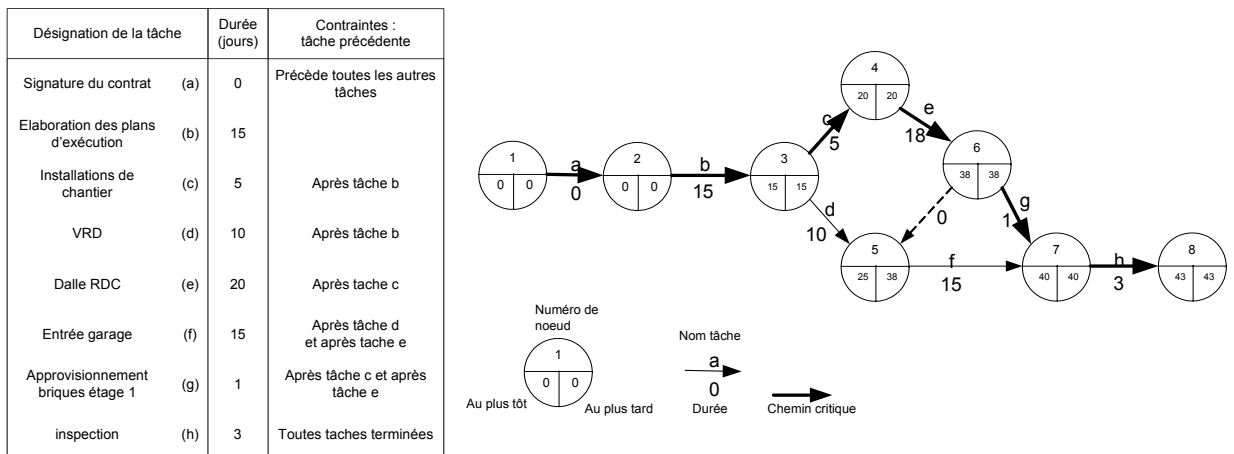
| Désignation de la tâche | | Durée (jours) | Contraintes : tâche précédente |
|---|---|---|---|
| Signature du contrat | (a) | 0 | Précède toutes les autres tâches |
| Elaboration des plans d'exécution | (b) | 15 | |
| Installations de chantier | (c) | 5 | Après tâche b |
| VRD | (d) | 10 | Après tâche b |
| Dalle RDC | (e) | 20 | Après tache c |
| Entrée garage | (f) | 15 | Après tâche d et après tache e |
| Approvisionnement briques étage 1 | (g) | 1 | Après tâche c et après tâche e |
| inspection | (h) | 3 | Toutes taches terminées |

1
0 0
a
0
2
0 0
b
15
3
15 15
c
5
d
10
4
20 20
e
18
6
38 38
0
g
1
5
25 38
f
15
7
40 40
h
3
8
43 43

Numéro de noeud
1
0 0
Au plus tôt
Au plus tard
Nom tâche
a
0
Durée
Chemin critique